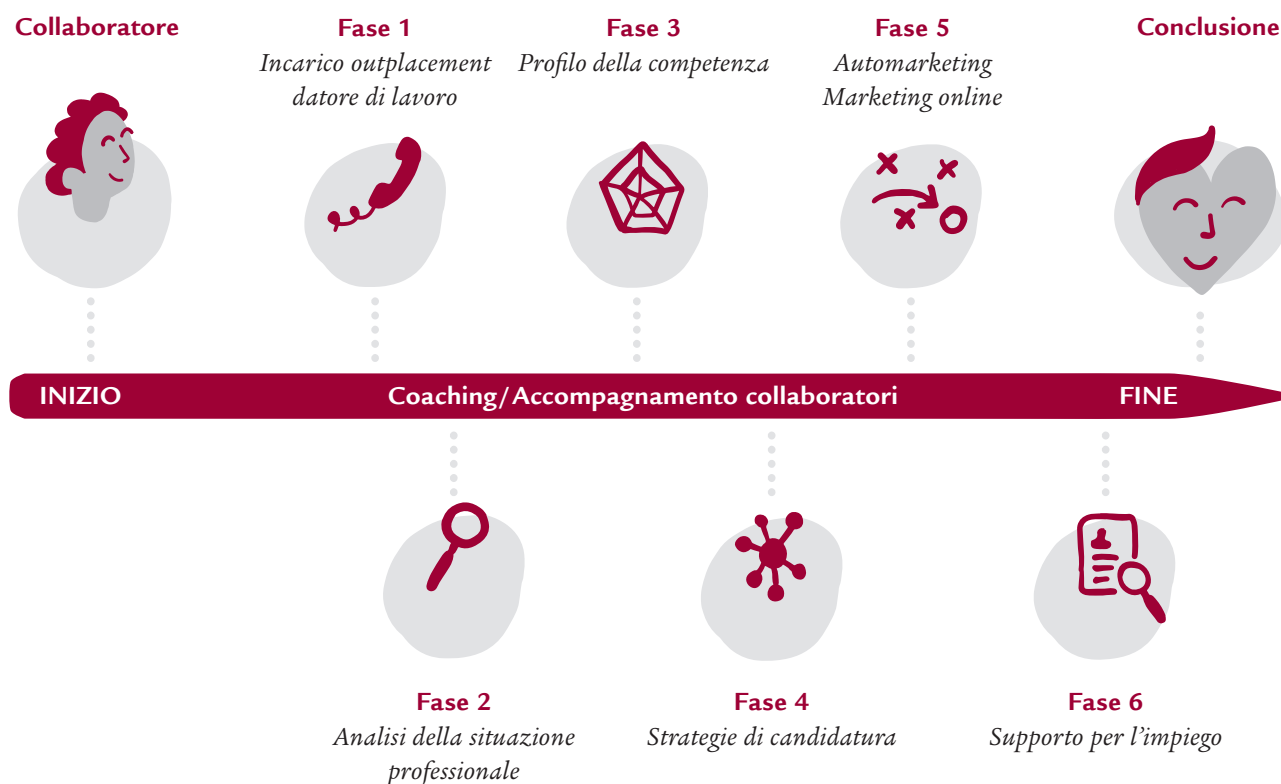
Collaboratore

Fase 1
Incarico outplacement datore di lavoro

Fase 3
Profilo della competenza

Fase 5
Automarketing
Marketing online

Conclusione

INIZIO Coaching/Accompagnamento collaboratori FINE

Fase 2
Analisi della situazione professionale

Fase 4
Strategie di candidatura

Fase 6
Supporto per l'impiego